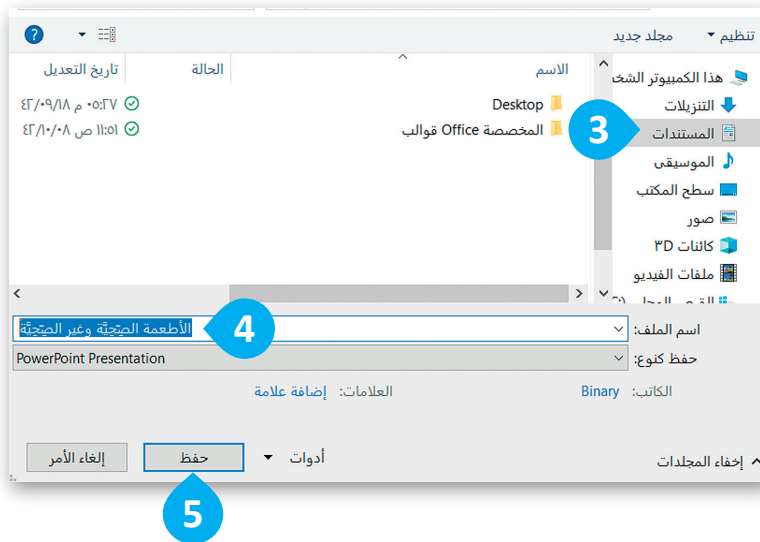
تنظيم ▾ مجلد جديد

الاسم
الحالة
تاريخ التعديل

هذا الكمبيوتر الشخ
التنزيلات
المستندات
الموسيقى
سطح المكتب
صور
كائنات 3D
ملفات الفيديو

Desktop
٠٥:٢٧ م ٢٠٢٣/٠٩/١٨
قوالب Office المخصصة
١١:٥١ ص ٢٠٢٣/١٠/٠٨

3

اسم الملف: الأطعمة الصحّيّة وغير الصحّيّة
4
حفظ كنوع: PowerPoint Presentation

الكاتب: Binary
العلامات: إضافة علامة

إخفاء المجلدات
أدوات ▾
حفظ
إلغاء الأمر
5